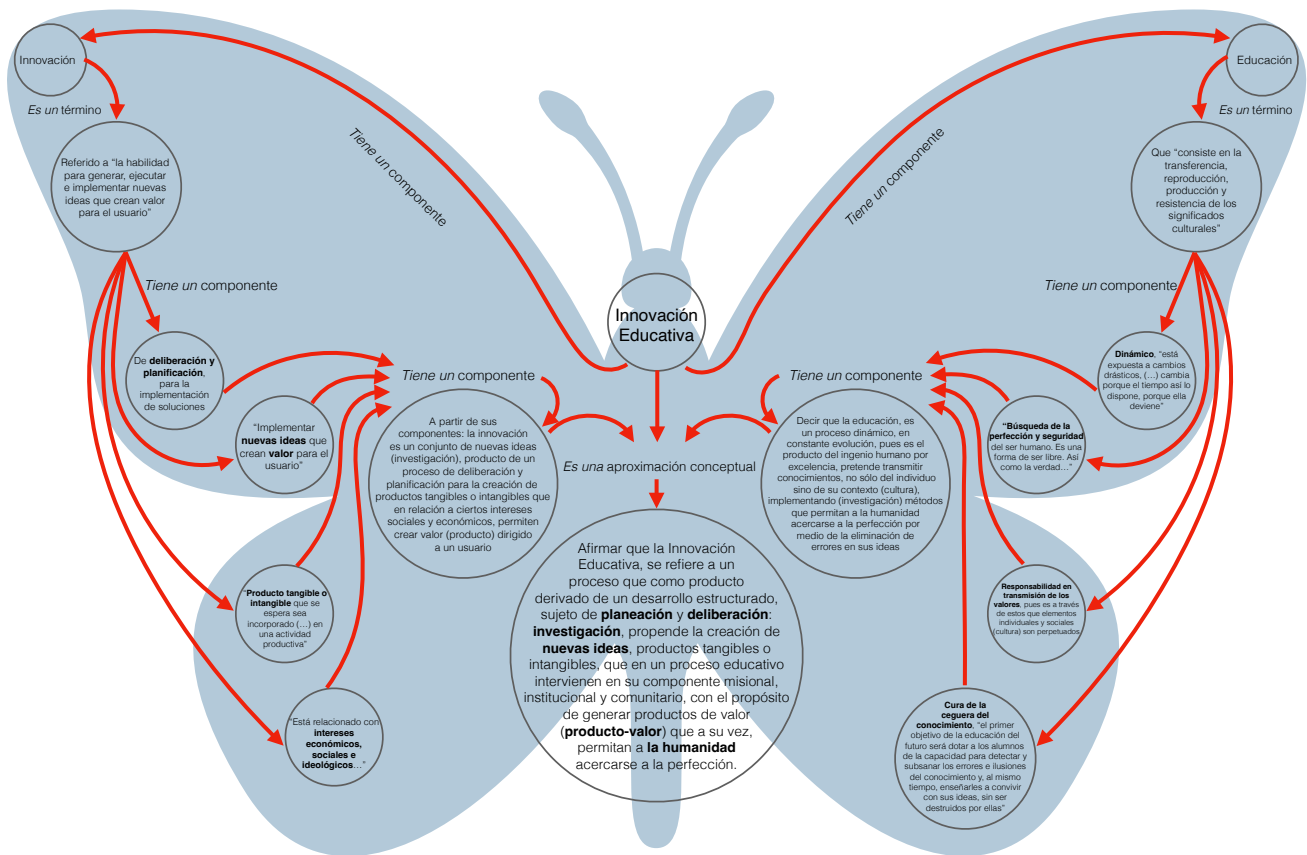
Innovación

*Es un* término

Referido a "la habilidad para generar, ejecutar e implementar nuevas ideas que crean valor para el usuario"

*Tiene un* componente

De **deliberación y planificación**, para la implementación de soluciones

"Implementar **nuevas ideas** que crean **valor** para el usuario"

"**Producto tangible o intangible** que se espera sea incorporado (...) en una actividad productiva"

"Está relacionado con **intereses económicos, sociales e ideológicos**..."

*Tiene un componente*

Innovación Educativa

*Tiene un* componente

A partir de sus componentes: la innovación es un conjunto de nuevas ideas (investigación), producto de un proceso de deliberación y planificación para la creación de productos tangibles o intangibles que en relación a ciertos intereses sociales y económicos, permiten crear valor (producto) dirigido a un usuario

*Es una* aproximación conceptual

Afirmar que la Innovación Educativa, se refiere a un proceso que como producto derivado de un desarrollo estructurado, sujeto de **planeación** y **deliberación**: **investigación**, propende la creación de **nuevas ideas**, productos tangibles o intangibles, que en un proceso educativo intervienen en su componente misional, institucional y comunitario, con el propósito de generar productos de valor (**producto-valor**) que a su vez, permitan a **la humanidad** acercarse a la perfección.

*Tiene un componente*

Educación

*Es un* término

Que "consiste en la transferencia, reproducción, producción y resistencia de los significados culturales"

*Tiene un* componente

*Tiene un* componente

Decir que la educación, es un proceso dinámico, en constante evolución, pues es el producto del ingenio humano por excelencia, pretende transmitir conocimientos, no sólo del individuo sino de su contexto (cultura), implementando (investigación) métodos que permitan a la humanidad acercarse a la perfección por medio de la eliminación de errores en sus ideas

**Dinámico**, "está expuesta a cambios drásticos, (...) cambia porque el tiempo así lo dispone, porque ella deviene"

"**Búsqueda de la perfección y seguridad** del ser humano. Es una forma de ser libre. Así como la verdad..."

**Responsabilidad en transmisión de los valores**, pues es a través de estos que elementos individuales y sociales (cultura) son perpetuados

**Cura de la ceguera del conocimiento**, "el primer objetivo de la educación del futuro será dotar a los alumnos de la capacidad para detectar y subsanar los errores e ilusiones del conocimiento y, al mismo tiempo, enseñarles a convivir con sus ideas, sin ser destruidos por ellas"